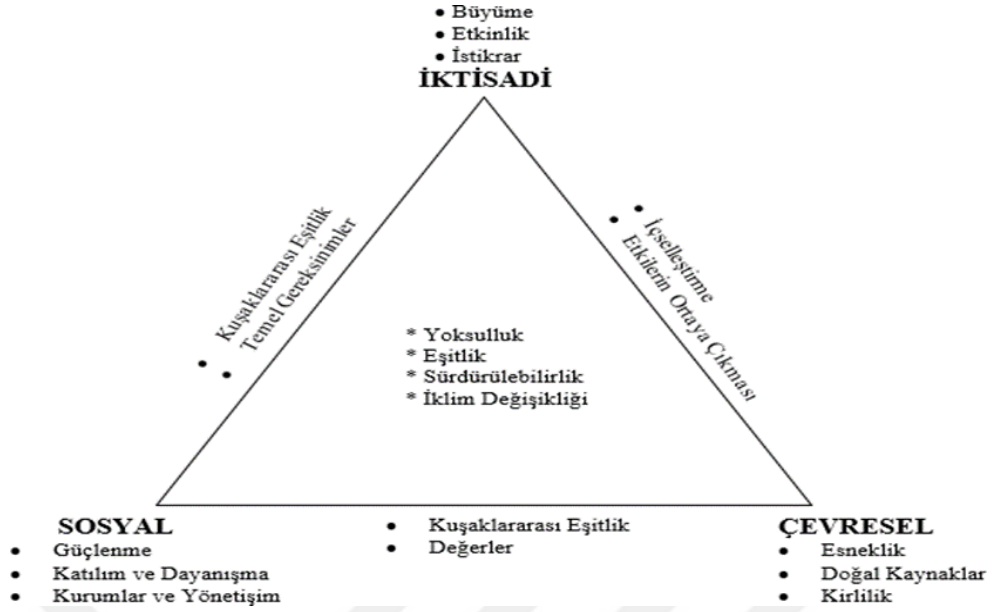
• Büyüme
• Etkinlik
• İstikrar
İKTİSADİ

• Kuşaklararası Eşitlik
• Temel Gereksinimler

• İçselleştirme
• Etkilerin Ortaya Çıkması

* Yoksulluk
* Eşitlik
* Sürdürülebilirlik
* İklim Değişikliği

SOSYAL
• Güçlenme
• Katılım ve Dayanışma
• Kurumlar ve Yönetişim

• Kuşaklararası Eşitlik
• Değerler

ÇEVRESEL
• Esneklik
• Doğal Kaynaklar
• Kirlilik